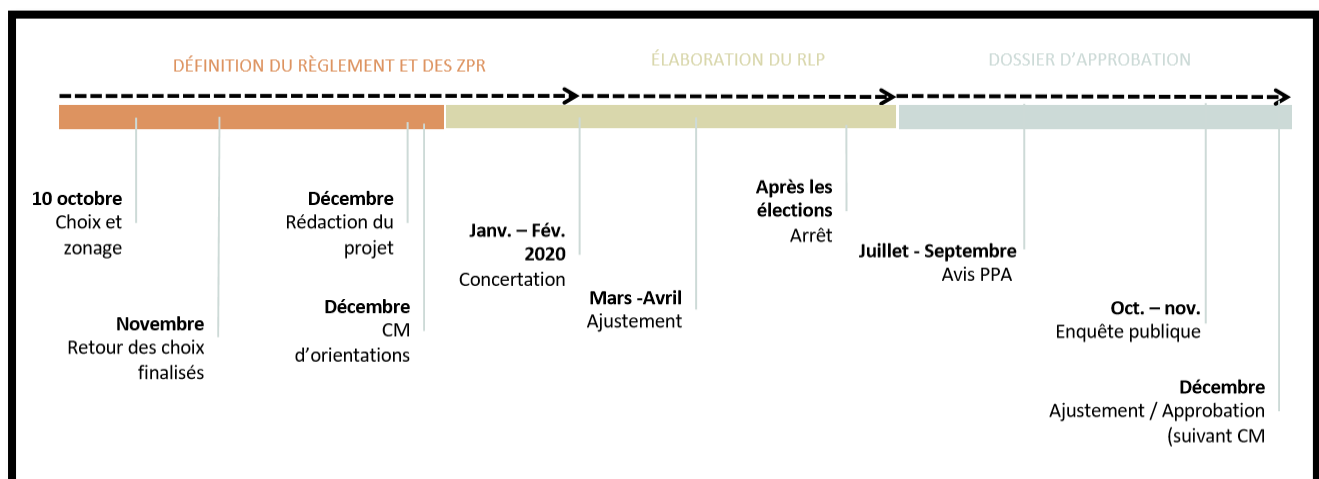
DÉFINITION DU RÈGLEMENT ET DES ZPR

ÉLABORATION DU RLP

DOSSIER D'APPROBATION

**10 octobre**
Choix et zonage

**Novembre**
Retour des choix finalisés

**Décembre**
Rédaction du projet

**Décembre**
CM d'orientations

**Janv. – Fév. 2020**
Concertation

**Mars -Avril**
Ajustement

**Après les élections**
Arrêt

**Juillet - Septembre**
Avis PPA

**Oct. – nov.**
Enquête publique

**Décembre**
Ajustement / Approbation (suivant CM